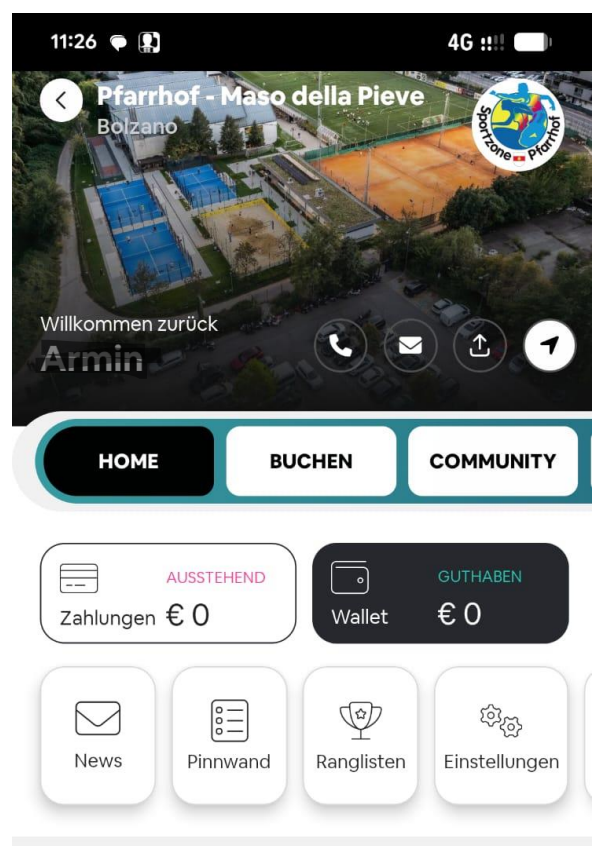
11:26

4G

Pfarrhof - Maso della Pieve
Bolzano

Sportzone Pfarrhof

Willkommen zurück
Armin

HOME
BUCHEN
COMMUNITY

AUSSTEHEND
Zahlungen € 0

GUTHABEN
Wallet € 0

News
Pinnwand
Ranglisten
Einstellungen